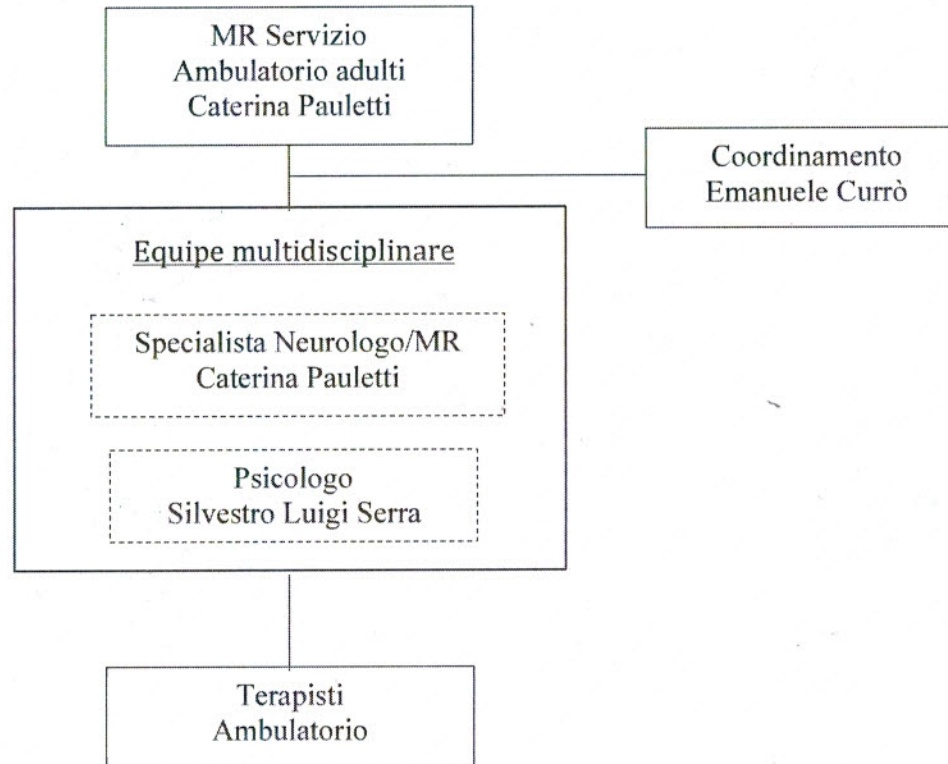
MR Servizio
Ambulatorio adulti
Caterina Pauletti

Coordinamento
Emanuele Currò

Equipe multidisciplinare

Specialista Neurologo/MR
Caterina Pauletti

Psicologo
Silvestro Luigi Serra

Terapisti
Ambulatorio